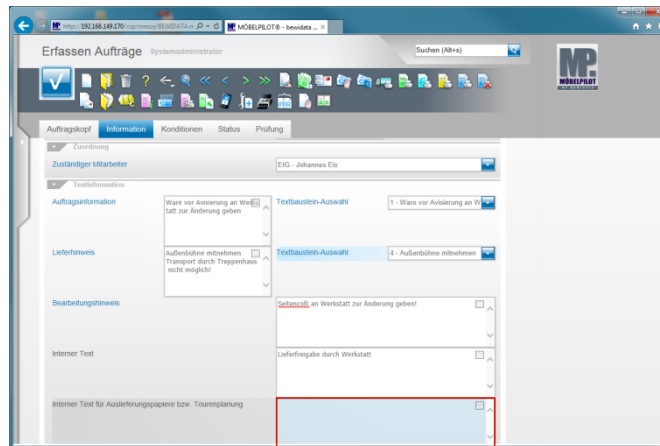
http://192.168.149.170/csp/messe/BEWIDATA.n MÖBELPILOT® - bewidata ...

Erfassen Aufträge Systemadministrator

Suchen (Alt+s)

MÖBELPILOT

Auftragskopf Information Konditionen Status Prüfung

Zuordnung

Zuständiger Mitarbeiter

EIG - Johannes Eis

Textinformation

Auftragsinformation

Ware vor Avisierung an Werkstatt zur Änderung geben

Textbaustein-Auswahl

1 - Ware vor Avisierung an W

Lieferhinweis

Außenbühne mitnehmen Transport durch Treppenhaus nicht möglich!

Textbaustein-Auswahl

4 - Außenbühne mitnehmen

Bearbeitungshinweis

Seitencolli an Werkstatt zur Änderung geben!

Interner Text

Lieferfreigabe durch Werkstatt

Interner Text für Auslieferungspapiere bzw. Tourenplanung